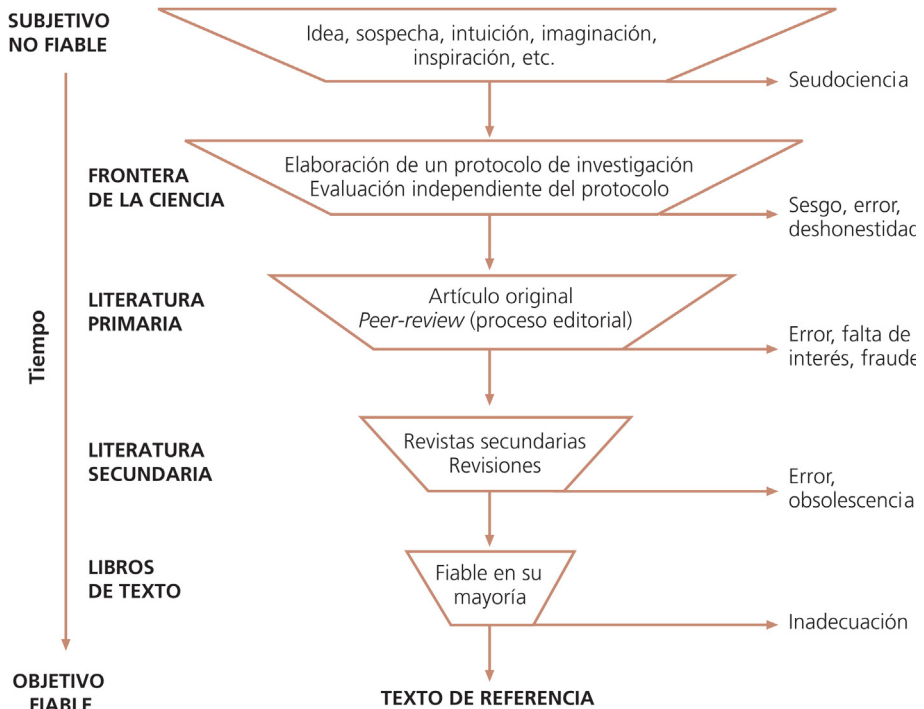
SUBJETIVO
NO FIABLE

Idea, sospecha, intuición, imaginación, inspiración, etc.

Seudociencia

FRONTERA
DE LA CIENCIA

Elaboración de un protocolo de investigación
Evaluación independiente del protocolo

Sesgo, error, deshonestidad

Tiempo

LITERATURA
PRIMARIA

Artículo original
*Peer-review* (proceso editorial)

Error, falta de interés, fraude

LITERATURA
SECUNDARIA

Revistas secundarias
Revisiones

Error, obsolescencia

LIBROS
DE TEXTO

Fiable en su mayoría

Inadecuación

OBJETIVO
FIABLE

TEXTO DE REFERENCIA